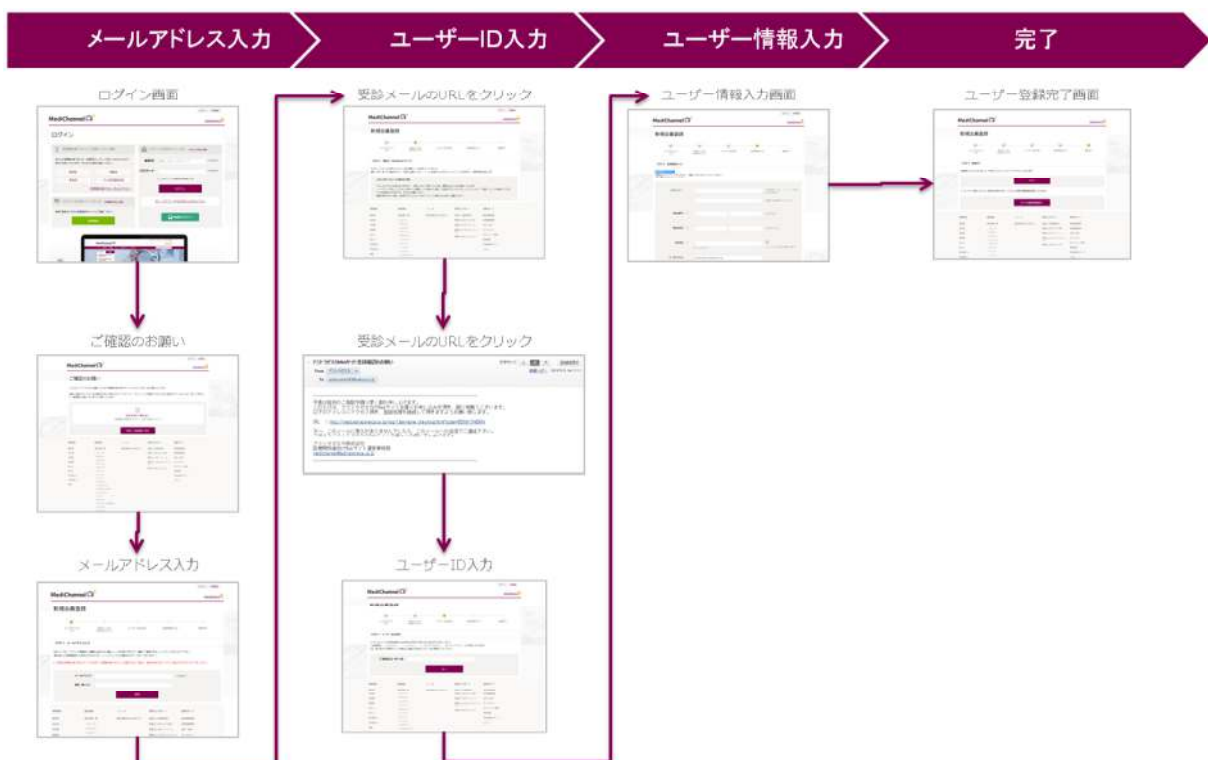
メールアドレス入力

ユーザーID入力

ユーザー情報入力

完了

ログイン画面

MediChannel

ログイン

ご確認のお願い

MediChannel

ご確認のお願い

メールアドレス入力

MediChannel

受診メールのURLをクリック

MediChannel

受診メールのURLをクリック

ユーザーID入力

MediChannel

ユーザー情報入力画面

MediChannel

ユーザー登録完了画面

MediChannel